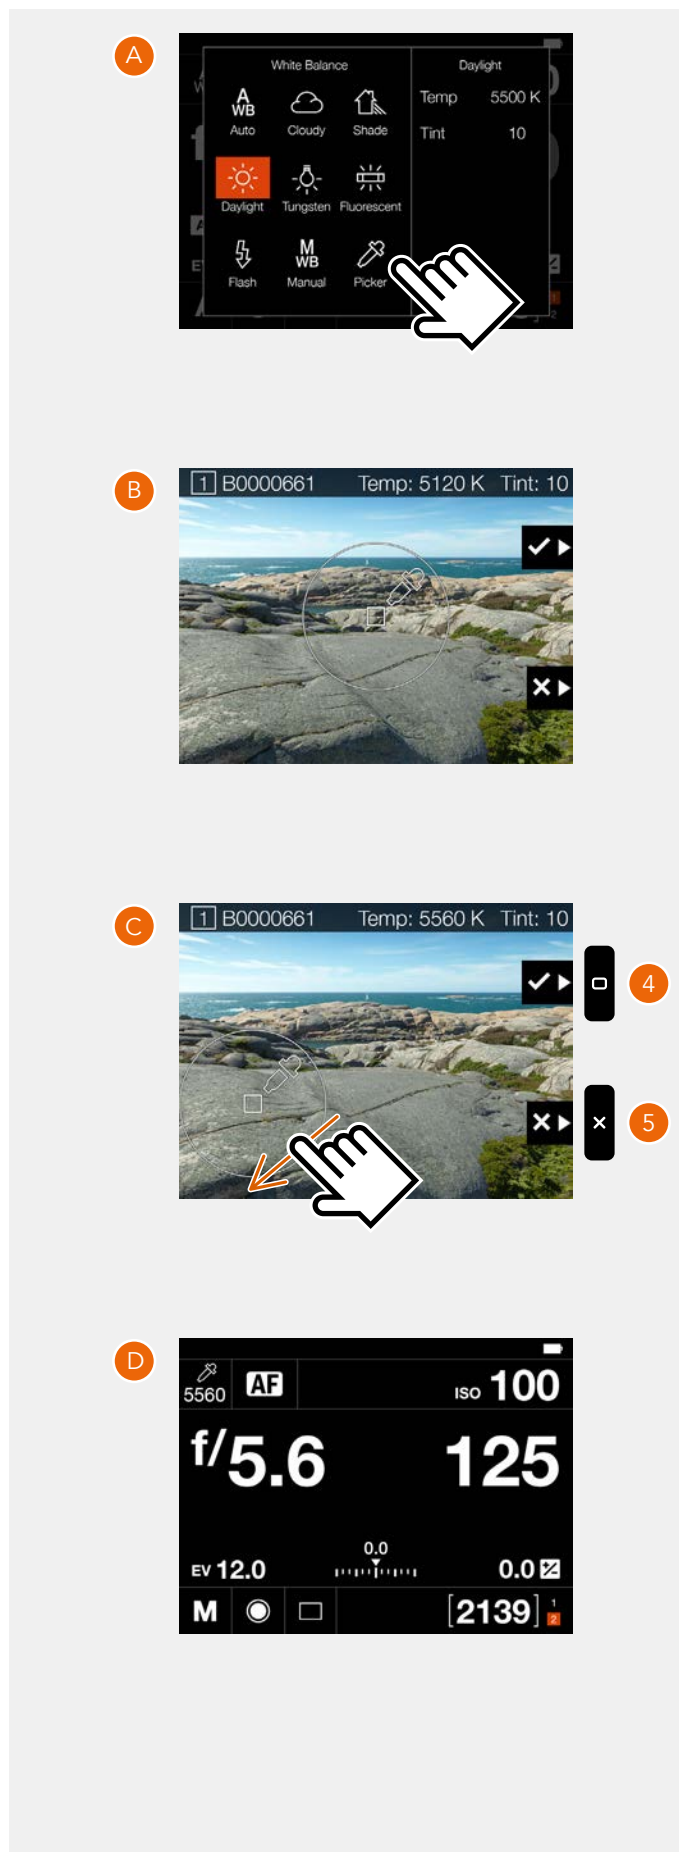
A

White Balance

A WB Auto
Cloudy
Shade
Daylight
Tungsten
Fluorescent
Flash
M WB Manual
Picker

Daylight
Temp 5500 K
Tint 10

B

1 B0000661 Temp: 5120 K Tint: 10

C

1 B0000661 Temp: 5560 K Tint: 10

4

5

D

5560 AF ISO 100

f/5.6 125

0.0

EV 12.0 0.0

M [2139] 1 2